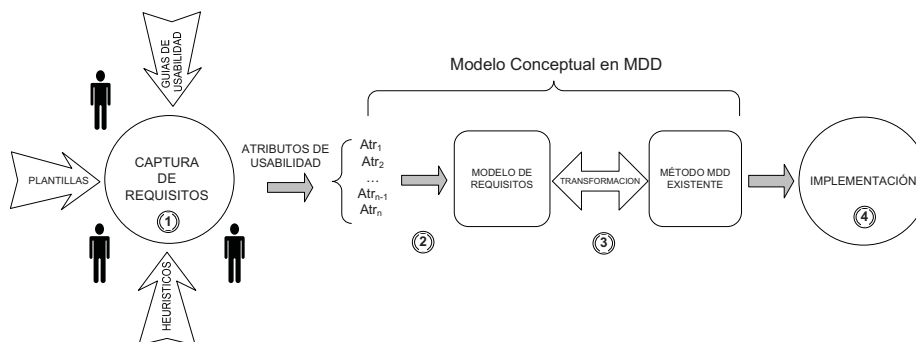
GUIAS DE USABILIDAD

Modelo Conceptual en MDD

PLANTILLAS

CAPTURA DE REQUISITOS
1

ATRIBUTOS DE USABILIDAD

$Atr_1$
$Atr_2$
...
$Atr_{n-1}$
$Atr_n$
2

MODELO DE REQUISITOS

TRANSFORMACION
3

MÉTODO MDD EXISTENTE

IMPLEMENTACIÓN
4

HEURISTICOS